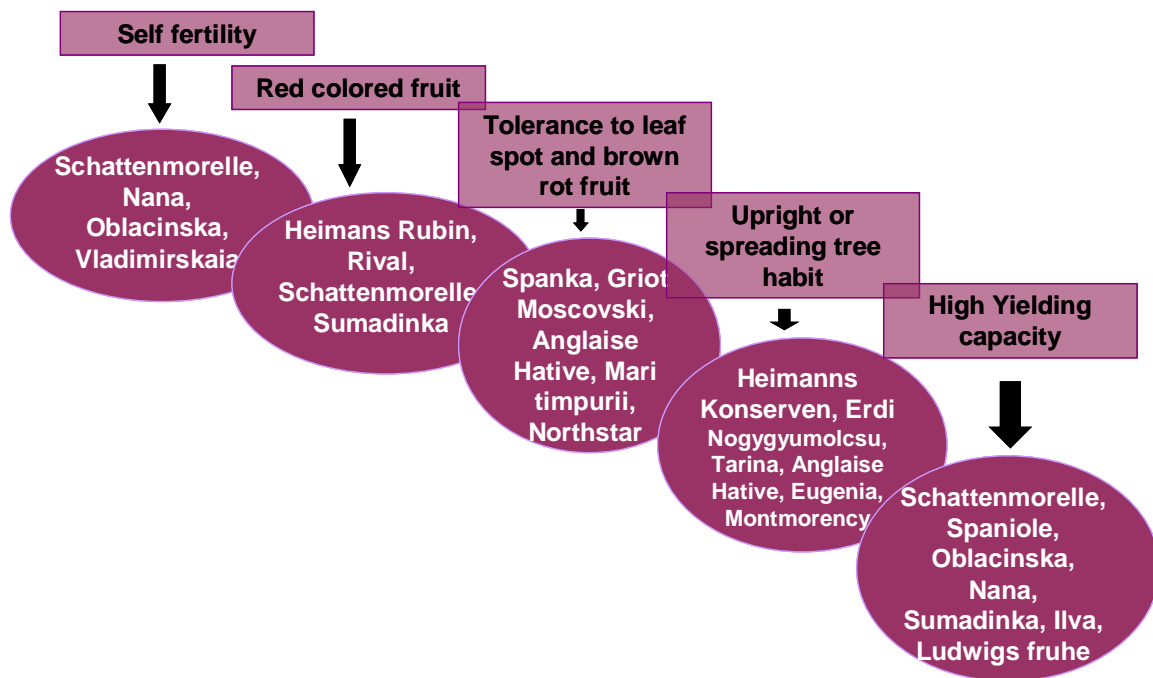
Self fertility

Schattenmorelle, Nana, Oblacinska, Vladimirskaia

Red colored fruit

Heimans Rubin, Rival, Schattenmorelle, Sumadinka

Tolerance to leaf spot and brown rot fruit

Spanka, Griot Moscovski, Anglaise Hative, Mari timpurii, Northstar

Upright or spreading tree habit

Heimanns Konserven, Erdi Nogygyumolcsu, Tarina, Anglaise Hative, Eugenia, Montmorency

High Yielding capacity

Schattenmorelle, Spaniole, Oblacinska, Nana, Sumadinka, Ilva, Ludwigs fruhe